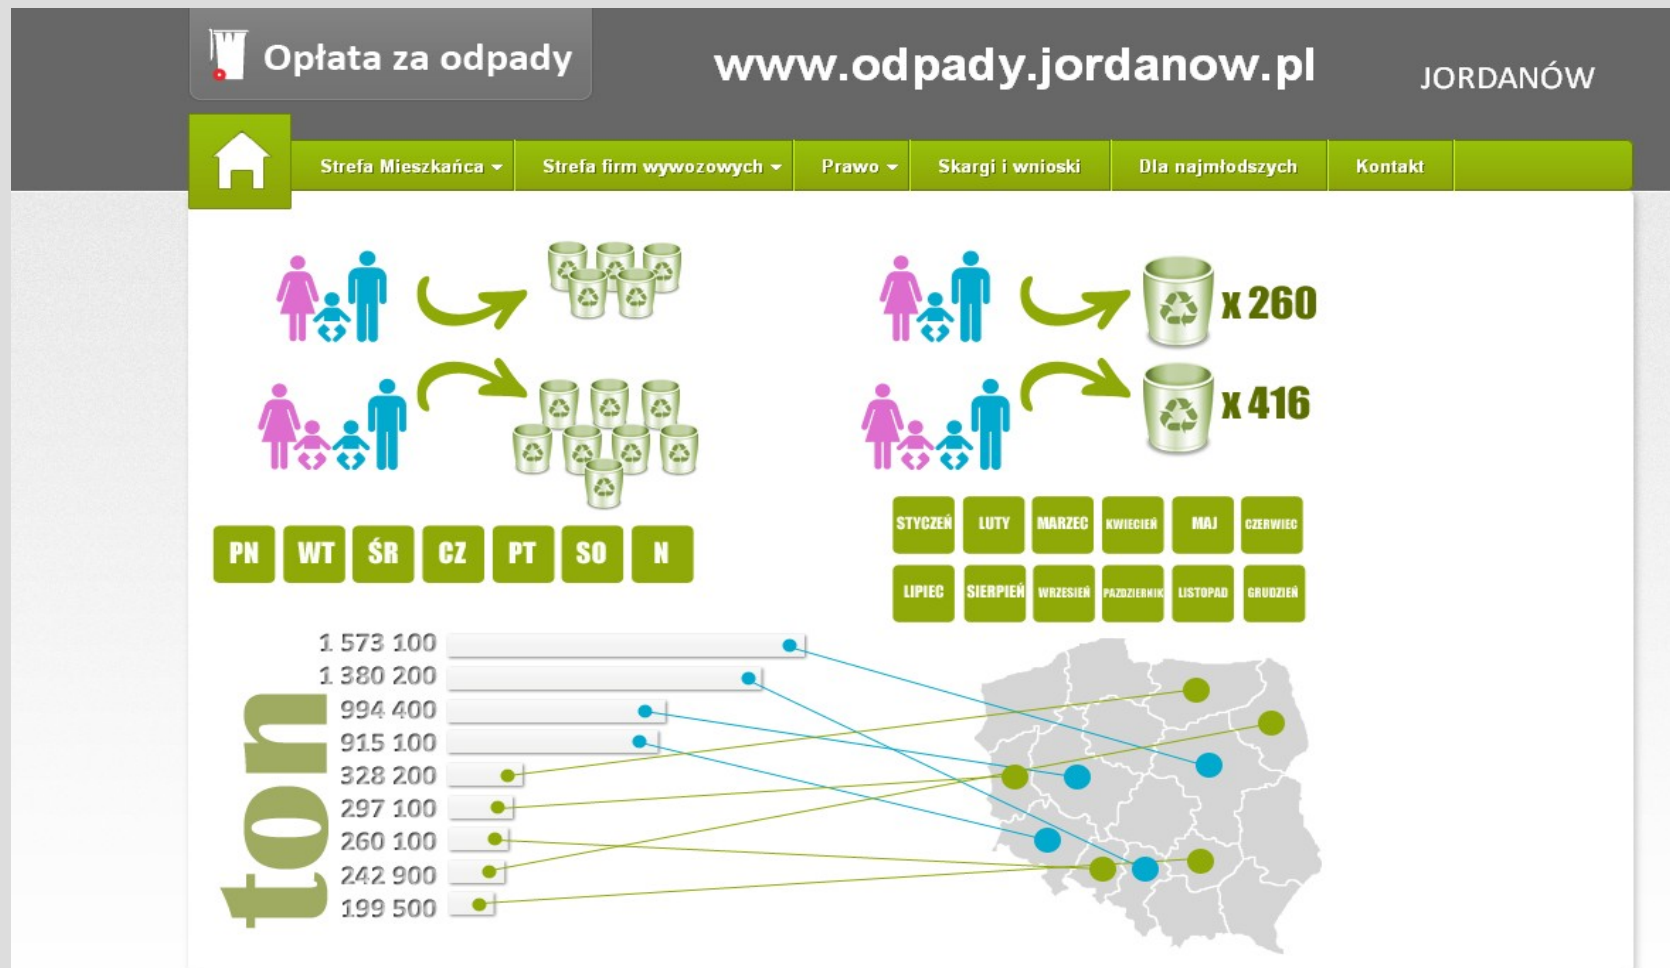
Opłata za odpady

www.odpady.jordanow.pl

JORDANÓW

Strefa Mieszkańca Strefa firm wywozowych Prawo Skargi i wnioski Dla najmłodszych Kontakt

x 260

x 416

PN WT ŚR CZ PT SO N

STYCZEŃ LUTY MARZEC KWIECIEŃ MAJ CZERWIEC
LIPIEC SIERPIEŃ WRZESIEŃ PAŹDZIERNIK LISTOPAD GRUDZIEŃ

ton

1 573 100
1 380 200
994 400
915 100
328 200
297 100
260 100
242 900
199 500